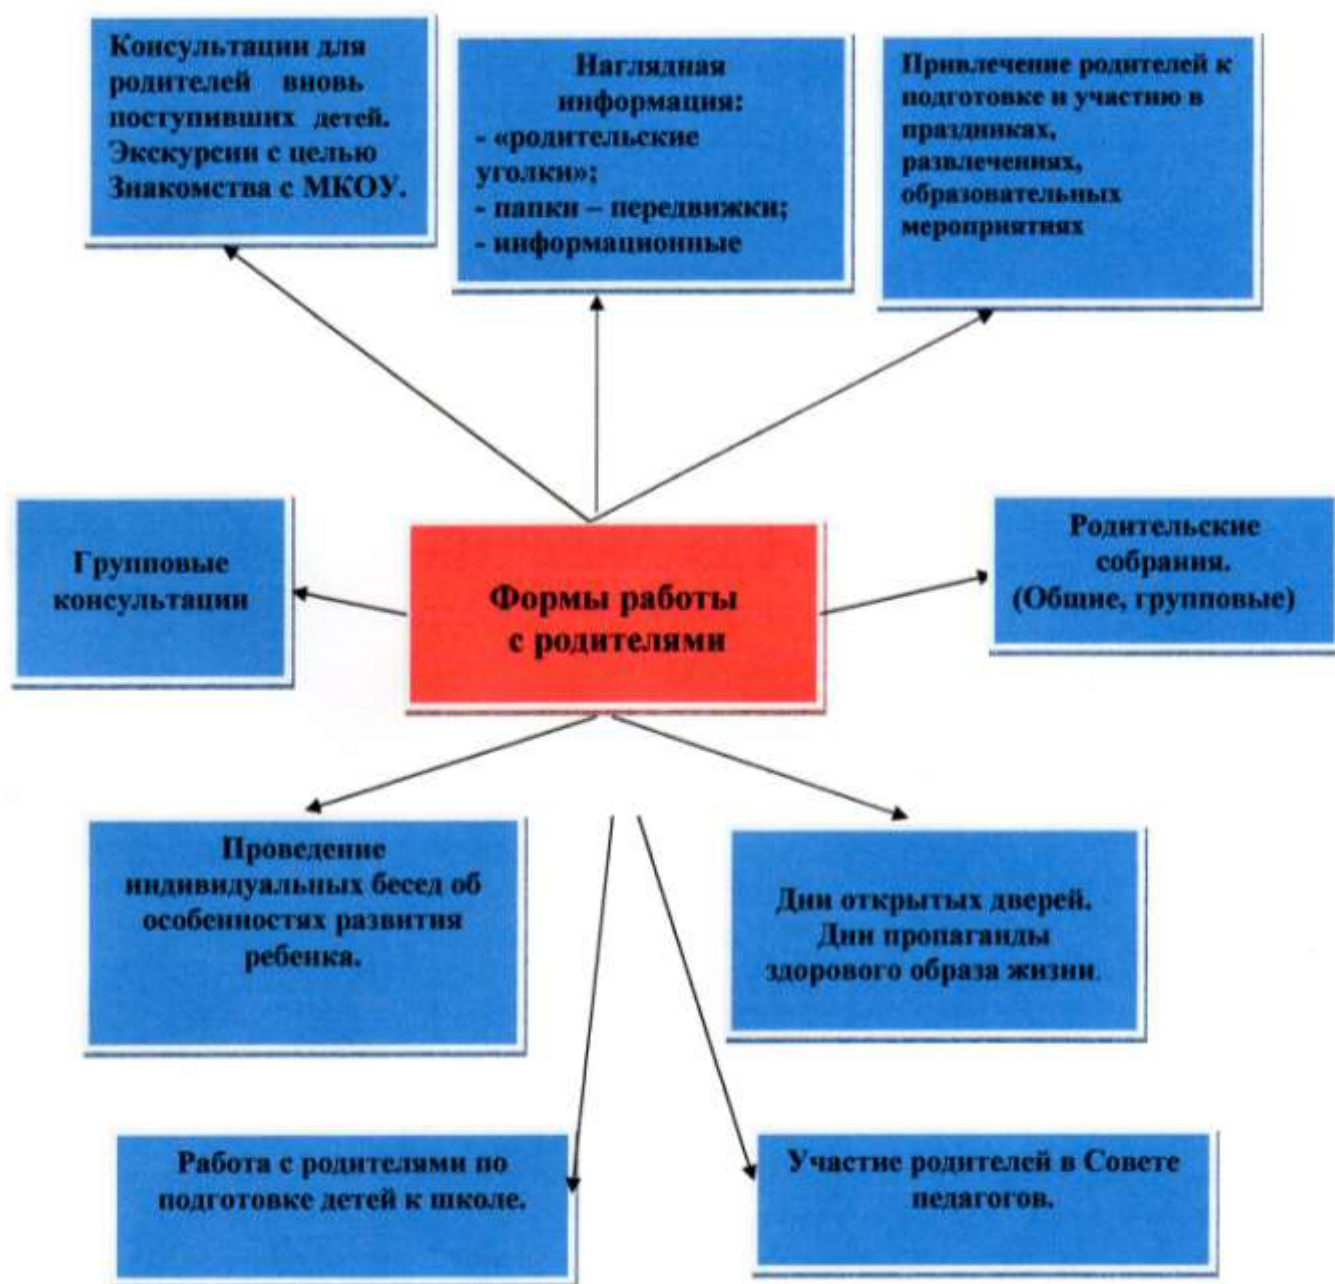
Консультации для родителей вновь поступивших детей. Экскурсии с целью Знакомства с МКОУ.

Наглядная информация:
- «родительские уголки»;
- папки – передвижки;
- информационные

Привлечение родителей к подготовке и участию в праздниках, развлечениях, образовательных мероприятиях

Групповые консультации

Формы работы с родителями

Родительские собрания. (Общие, групповые)

Проведение индивидуальных бесед об особенностях развития ребенка.

Дни открытых дверей. Дни пропаганды здорового образа жизни.

Работа с родителями по подготовке детей к школе.

Участие родителей в Совете педагогов.